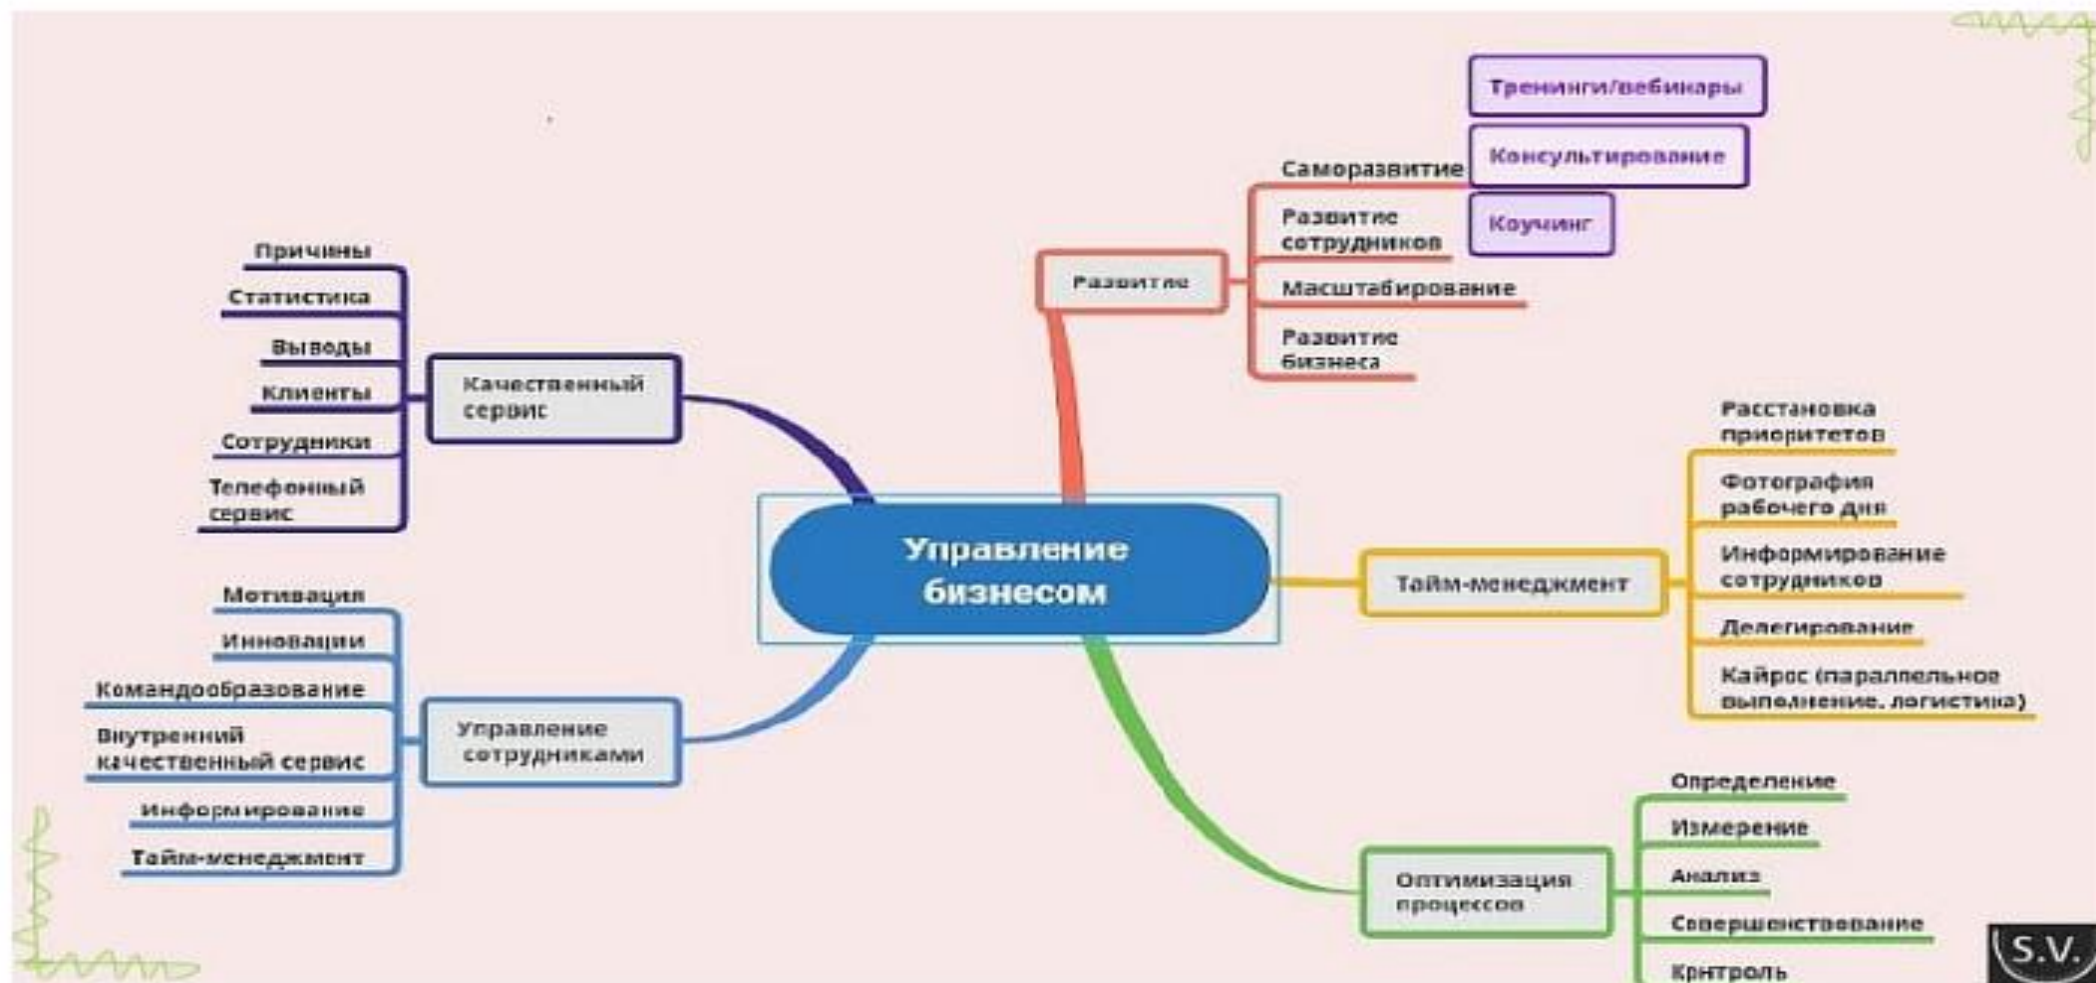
Управление бизнесом

Развитие
Саморазвитие
Тренинги/вебинары
Консультирование
Коучинг
Развитие сотрудников
Масштабирование
Развитие бизнеса

Качественный сервис
Причины
Статистика
Выводы
Клиенты
Сотрудники
Телефоный сервис

Тайм-менеджмент
Расстановка приоритетов
Фотография рабочего дня
Информирование сотрудников
Делегирование
Кайрос (паралельное выполнение. логистика)

Управление сотрудниками
Мотивация
Инновации
Командообразование
Внутренний качественный сервис
Информирование
Тайм-менеджмент

Оптимизация процессов
Определение
Измерение
Анализ
Совершенствование
Кнтроль

S.V.